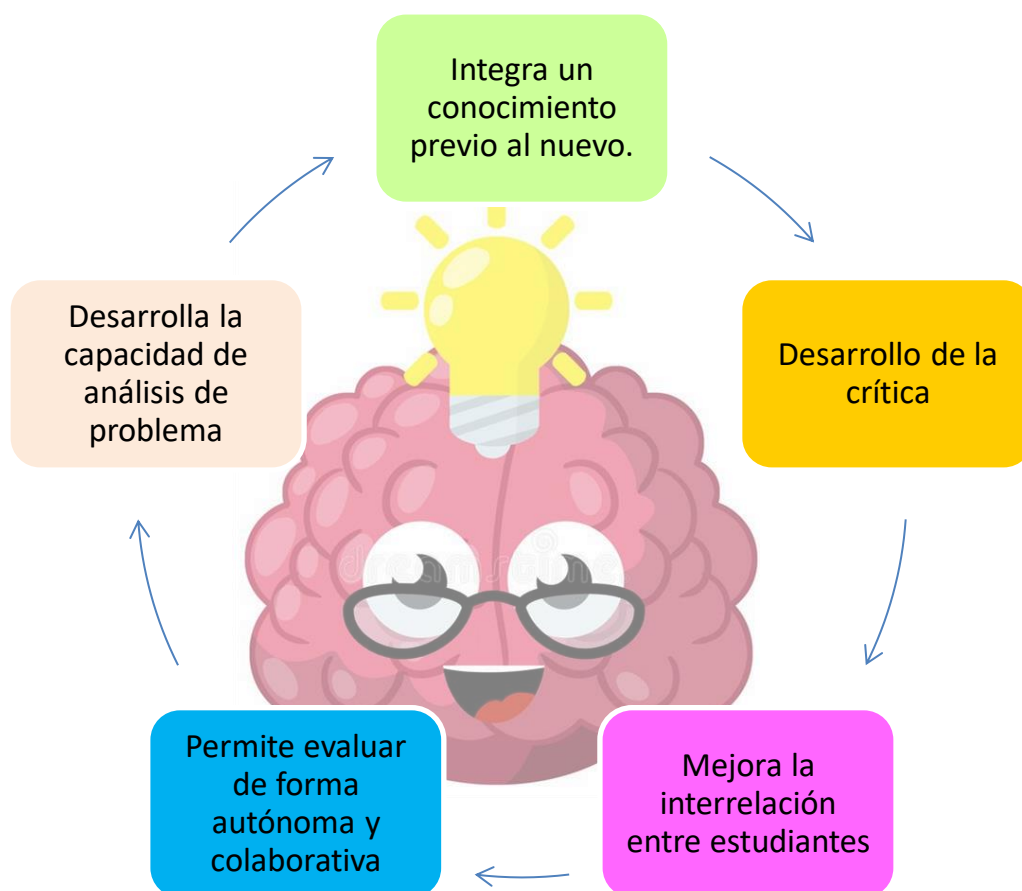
Integra un conocimiento previo al nuevo.

Desarrollo de la crítica

Mejora la interrelación entre estudiantes

Permite evaluar de forma autónoma y colaborativa

Desarrolla la capacidad de análisis de problema

dreamstime